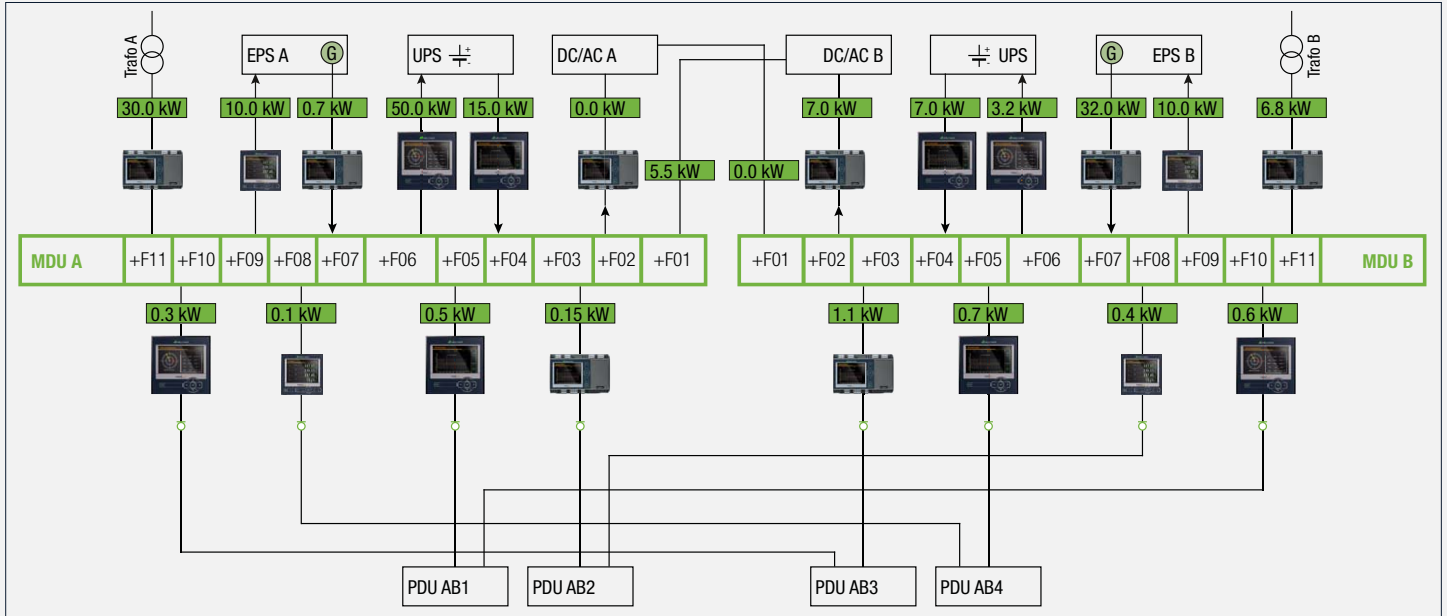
Trafo A

EPS A G

UPS

DC/AC A

DC/AC B

UPS

G EPS B

Trafo B

30.0 kW

10.0 kW

0.7 kW

50.0 kW

15.0 kW

0.0 kW

7.0 kW

7.0 kW

3.2 kW

32.0 kW

10.0 kW

6.8 kW

5.5 kW

0.0 kW

| MDU A | +F11 | +F10 | +F09 | +F08 | +F07 | +F06 | +F05 | +F04 | +F03 | +F02 | +F01 |
|---|---|---|---|---|---|---|---|---|---|---|---|

| +F01 | +F02 | +F03 | +F04 | +F05 | +F06 | +F07 | +F08 | +F09 | +F10 | +F11 | MDU B |
|---|---|---|---|---|---|---|---|---|---|---|---|

0.3 kW

0.1 kW

0.5 kW

0.15 kW

1.1 kW

0.7 kW

0.4 kW

0.6 kW

PDU AB1

PDU AB2

PDU AB3

PDU AB4